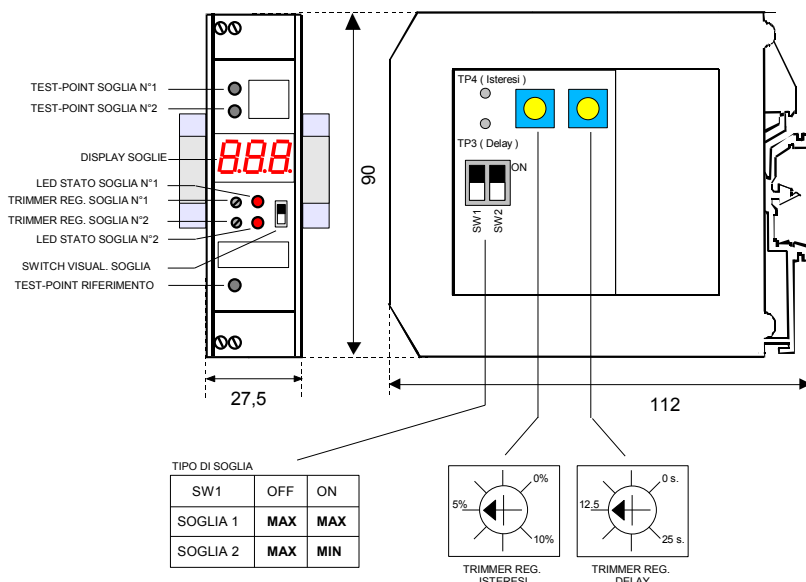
TEST-POINT SOGLIA N°1
TEST-POINT SOGLIA N°2
DISPLAY SOGLIE
888
LED STATO SOGLIA N°1
TRIMMER REG. SOGLIA N°1
TRIMMER REG. SOGLIA N°2
LED STATO SOGLIA N°2
SWITCH VISUAL. SOGLIA
TEST-POINT RIFERIMENTO

90

27,5

TP4 ( Isteresi )
TP3 ( Delay )
ON
SW1 SW2

112

TIPO DI SOGLIA

| SW1 | OFF | ON |
|---|---|---|
| SOGLIA 1 | **MAX** | **MAX** |
| SOGLIA 2 | **MAX** | **MIN** |

0%
5%
10%
TRIMMER REG. ISTERESI

0 s.
12,5
25 s.
TRIMMER REG. DELAY